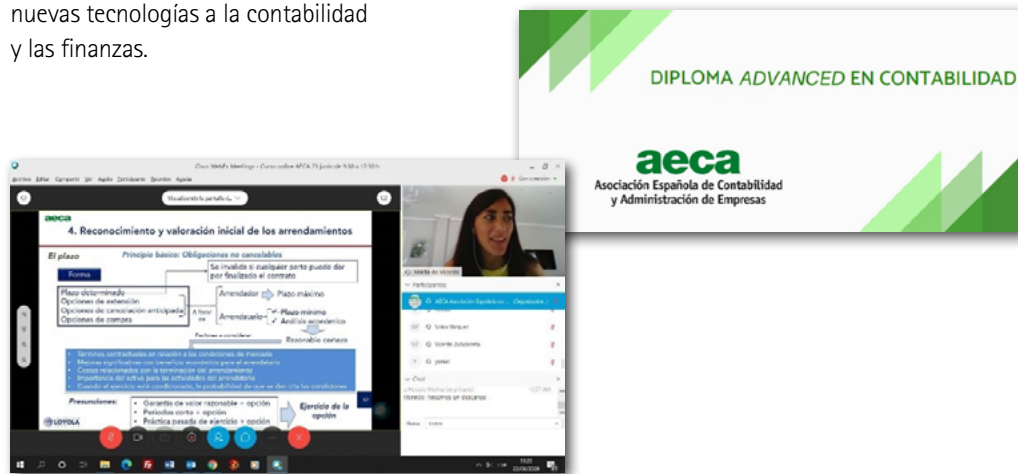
nuevas tecnologías a la contabilidad y las finanzas.

DIPLOMA *ADVANCED* EN CONTABILIDAD

aeca
Asociación Española de Contabilidad y Administración de Empresas

Cisco Webex Meetings - Curso online AECA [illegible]

aeca
4. Reconocimiento y valoración inicial de los arrendamientos

El plazo
Principio básico: Obligaciones no cancelables

Forma
Se invalida si cualquier parte puede dar por finalizado el contrato

Plazo determinado
Opciones de extensión
Opciones de cancelación anticipada
Opciones de compra

A favor de
Arrendador → Plazo máximo
Arrendatario → Plazo mínimo
Análisis económico

Factores a considerar
Razonable certeza

Términos contractuales en relación a las condiciones de mercado
Mejoras significativas con beneficio económico para el arrendatario
Costes relacionados con la terminación del arrendamiento
Importancia del activo para las actividades del arrendatario
Cuando el ejercicio está condicionado, la probabilidad de que se den las condiciones

Presunciones:
Garantía de valor razonable = opción
Periodos corto = opción
Práctica pasada de ejercicio = opción

Ejercicio de la opción

LOYOLA

Participantes
AECA Asociación Española de C... Organizador
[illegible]
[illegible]
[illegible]
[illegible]

Chat
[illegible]
Hola, hacemos un descanso